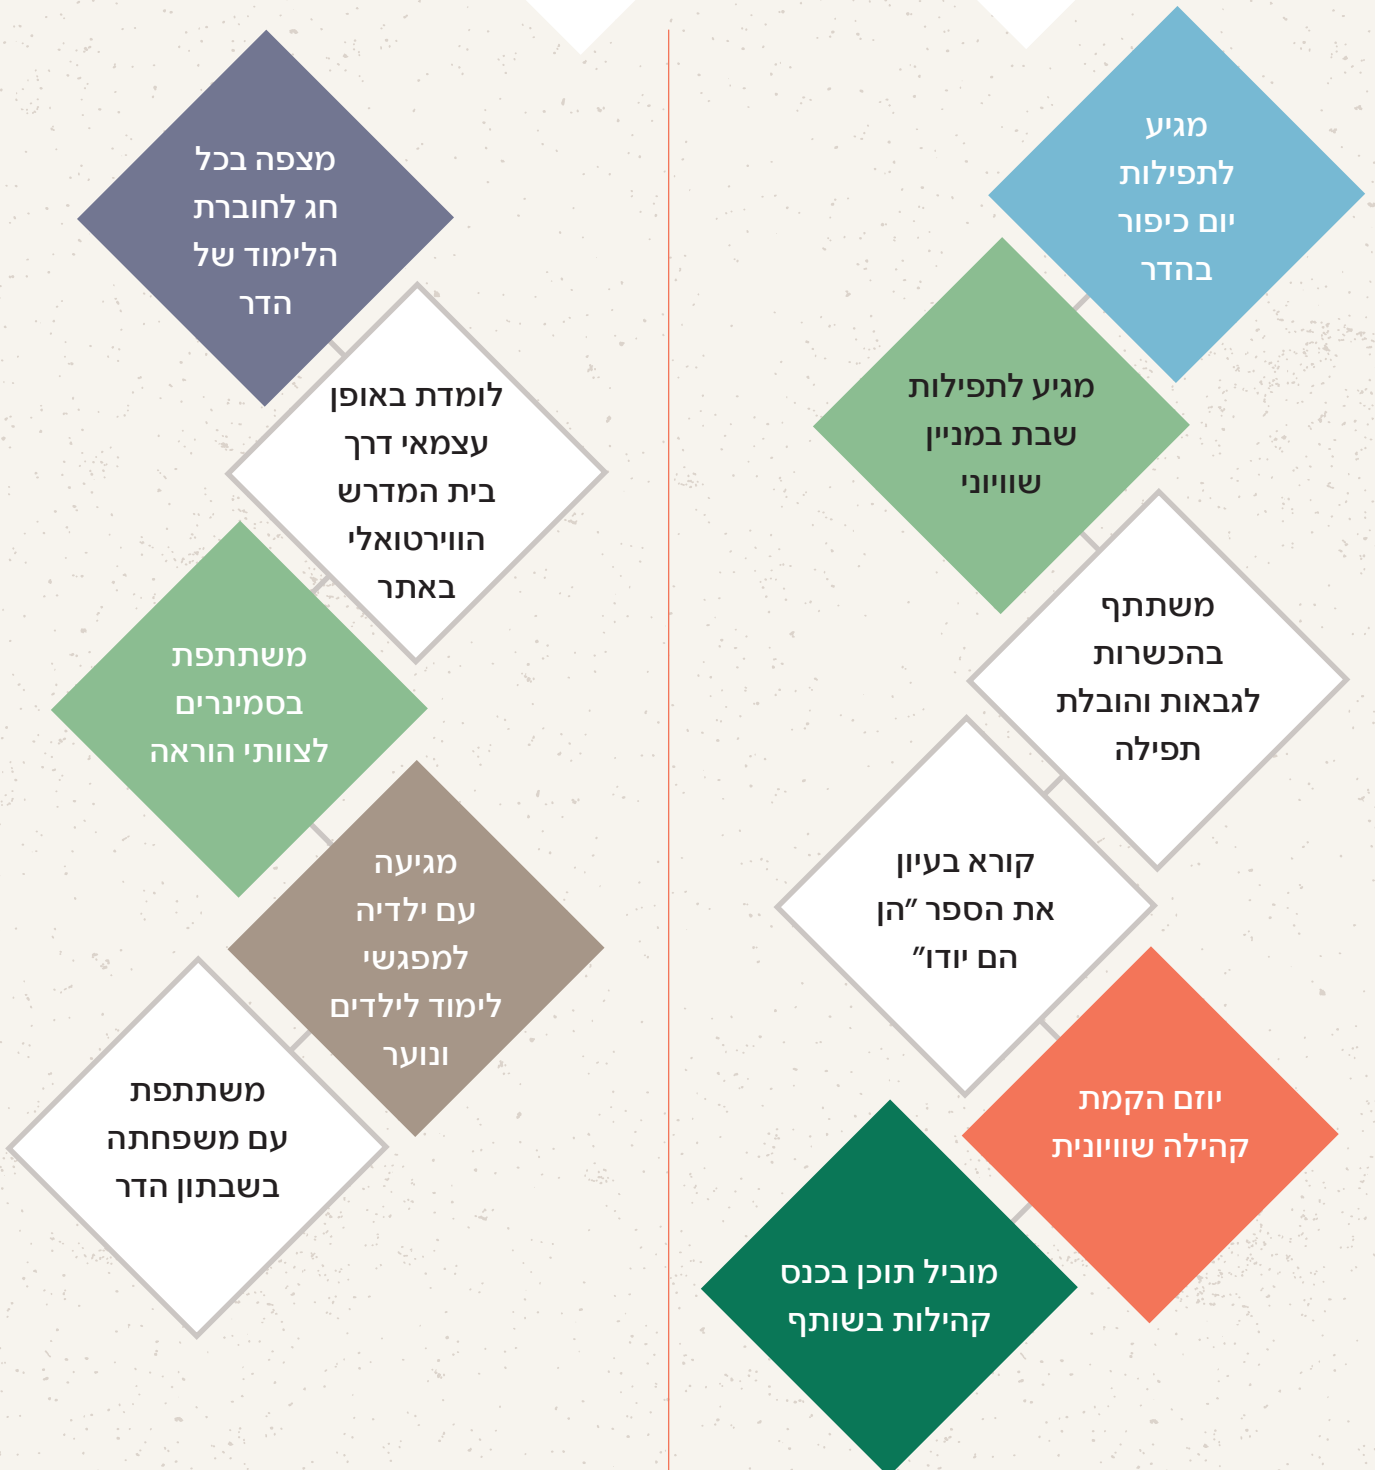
מגיע לתפילות יום כיפור בהדר

מגיע לתפילות שבת במניין שוויוני

משתתף בהכשרות לגבאות והובלת תפילה

קורא בעיון את הספר "הן הם יודו"

יוזם הקמת קהילה שוויונית

מוביל תוכן בכנס קהילות בשותף

מצפה בכל חג לחוברת הלימוד של הדר

לומדת באופן עצמאי דרך בית המדרש הווירטואלי באתר

משתתפת בסמינרים לצוותי הוראה

מגיעה עם ילדיה למפגשי לימוד לילדים ונוער

משתתפת עם משפחתה בשבתון הדר